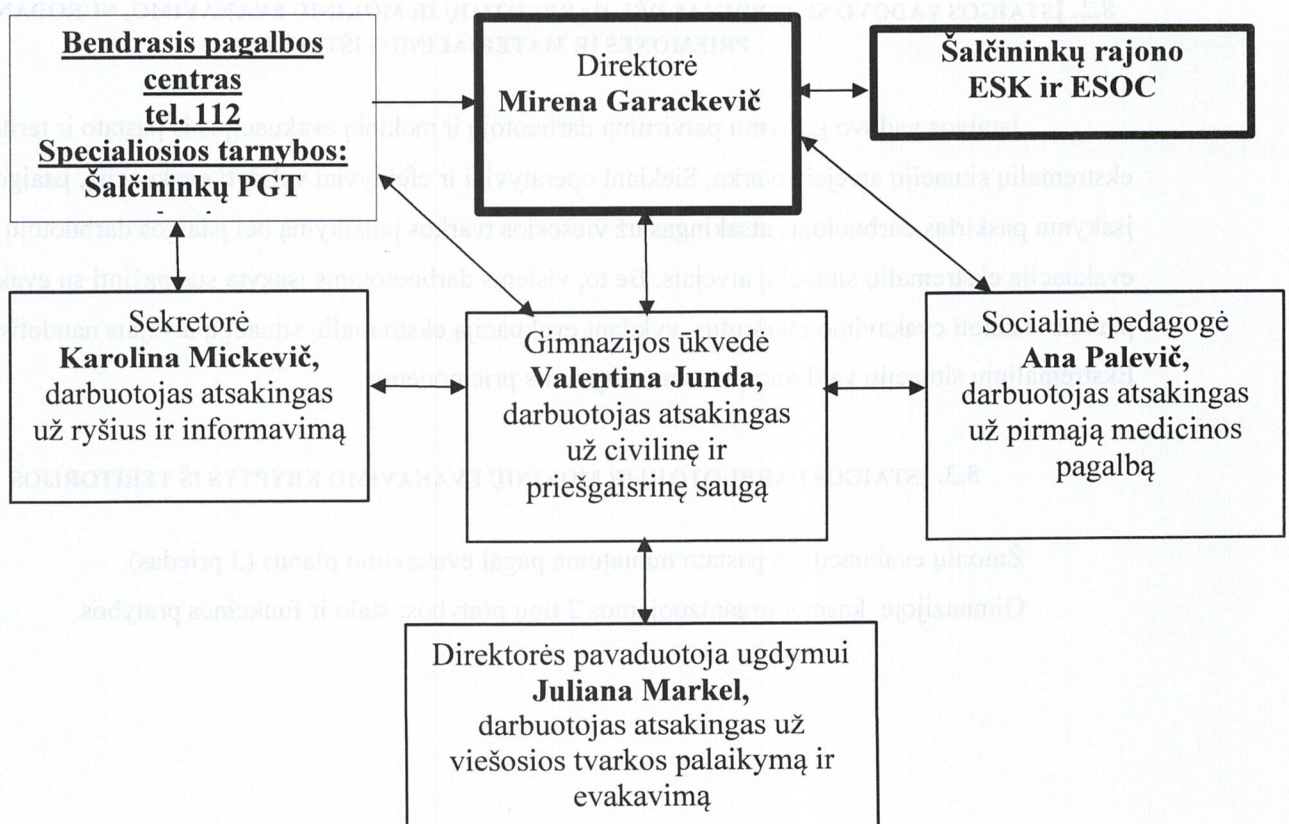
Bendrasis pagalbos centras
tel. 112
Specialiosios tarnybos:
Šalčininkų PGT

Direktorė
Mirena Garackevič

Šalčininkų rajono
ESK ir ESOC

Sekretorė
Karolina Mickevič,
darbuotojas atsakingas už ryšius ir informavimą

Gimnazijos ūkvedė
Valentina Junda,
darbuotojas atsakingas už civilinę ir priešgaisrinę saugą

Socialinė pedagogė
Ana Palevič,
darbuotojas atsakingas už pirmąją medicinos pagalbą

Direktorės pavaduotoja ugdymui
Juliana Markel,
darbuotojas atsakingas už viešosios tvarkos palaikymą ir evakavimą